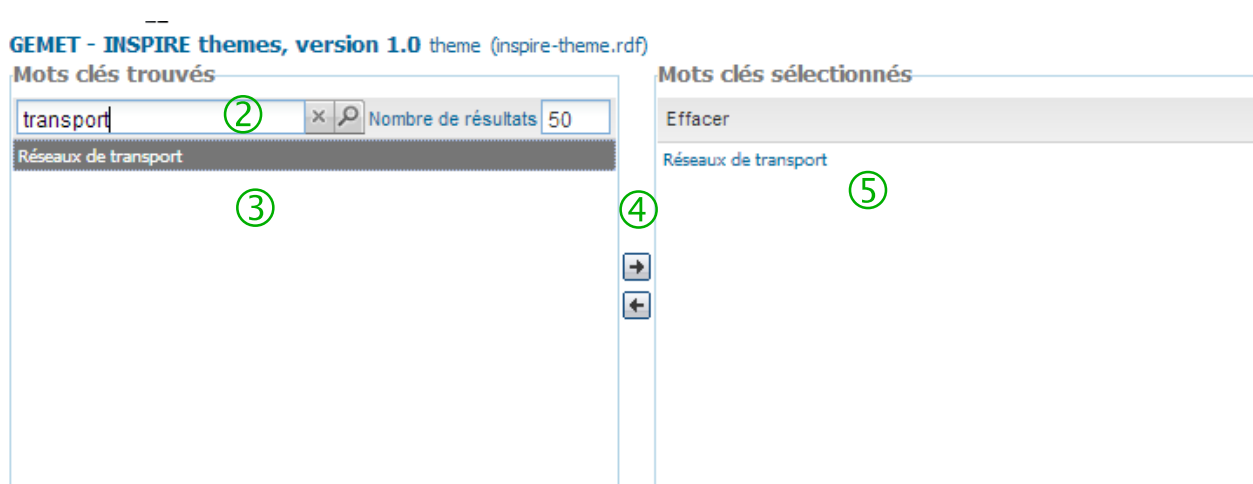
GEMET - INSPIRE themes, version 1.0 theme (inspire-theme.rdf)

Mots clés trouvés

transport ② Nombre de résultats 50

Réseaux de transport

③

④

Mots clés sélectionnés

Effacer

Réseaux de transport

⑤